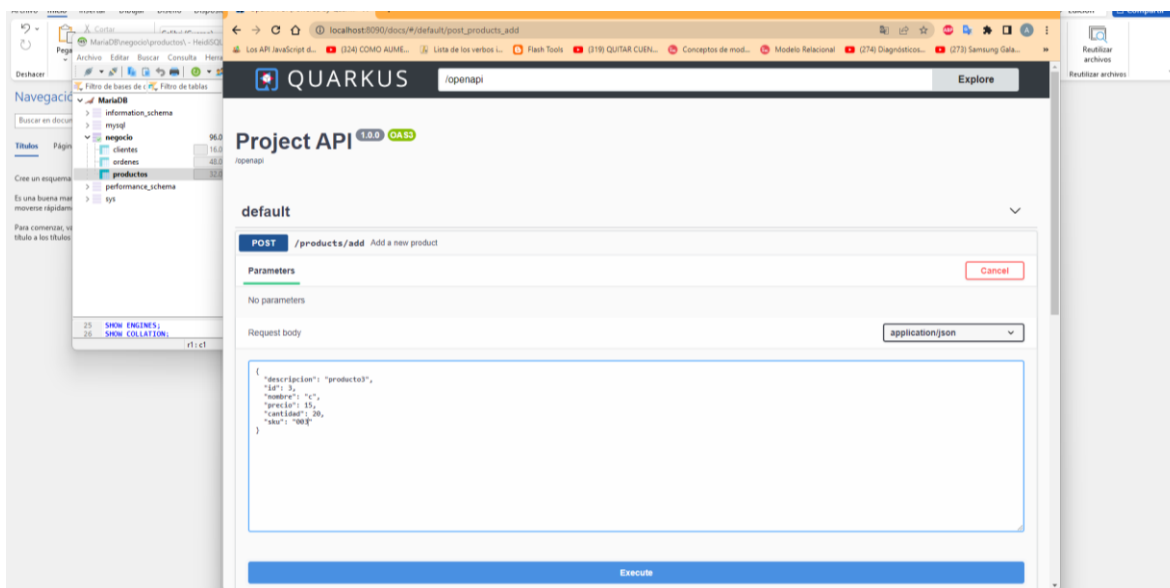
Deshacer
Pegar
Cortar
Navegación
Buscar en documento
Títulos Páginas
Cree un esquema
Es una buena manera de moverse rápidamente
Para comenzar, vaya a título a los títulos

MariaDB\negocio\productos\ - HeidiSQL
Archivo Editar Buscar Consulta Herramientas
Filtro de bases de datos Filtro de tablas
MariaDB
information_schema
mysql
negocio 96.0
clientes 16.0
ordenes 48.0
productos 32.0
performance_schema
sys
25 SHOW ENGINES;
26 SHOW COLLATION;
r1 : c1

localhost:8090/docs/#/default/post_products_add
Los API JavaScript d... (324) COMO AUME... Lista de los verbos i... Flash Tools (319) QUITAR CUEN... Conceptos de mod... Modelo Relacional (274) Diagnósticos... (273) Samsung Gala...

QUARKUS
/openapi
Explore

Project API 1.0.0 OAS3
/openapi

default

POST /products/add Add a new product

Parameters
Cancel
No parameters
Request body
application/json

{
"descripcion": "producto3",
"id": 3,
"nombre": "c",
"precio": 15,
"cantidad": 20,
"sku": "003"
}

Execute

Reutilizar archivos
Reutilizar archivos
Compartir